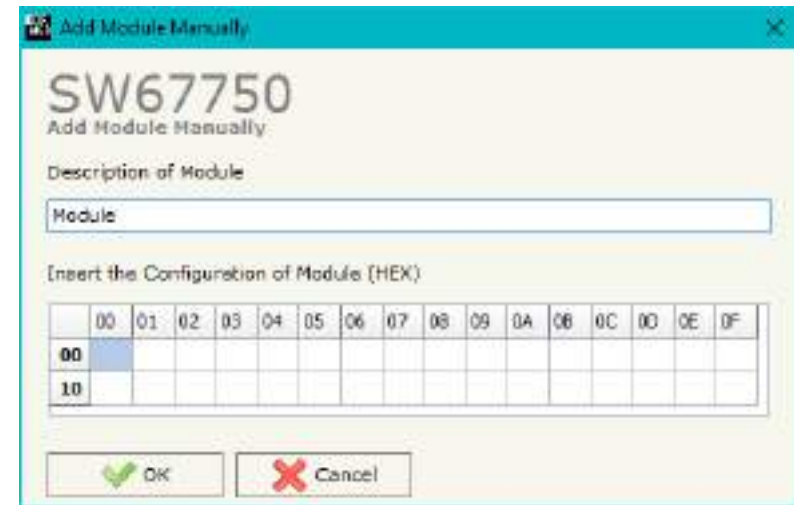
Add Module Manually

SW67750
Add Module Manually

Description of Module

Module

Insert the Configuration of Module (HEX)

| | 00 | 01 | 02 | 03 | 04 | 05 | 06 | 07 | 08 | 09 | 0A | 0B | 0C | 0D | 0E | 0F |
|---|---|---|---|---|---|---|---|---|---|---|---|---|---|---|---|---|
| 00 | | | | | | | | | | | | | | | | |
| 10 | | | | | | | | | | | | | | | | |

OK
Cancel